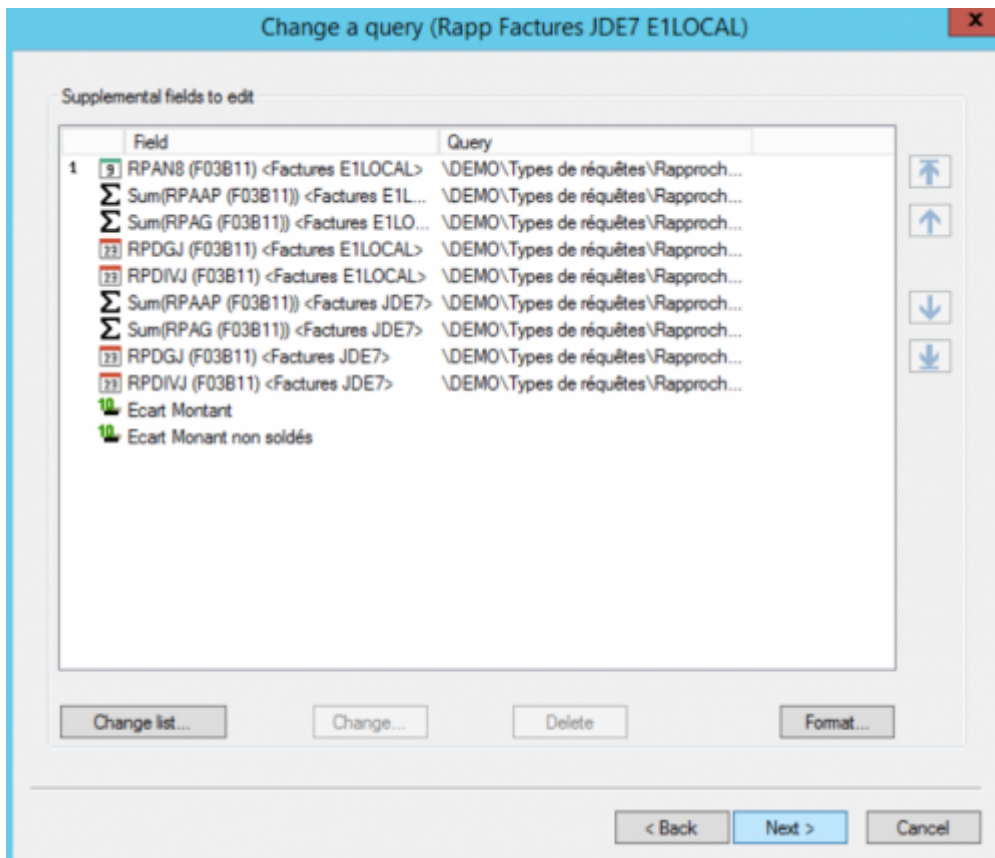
Change a query (Rapp Factures JDE7 E1LOCAL)

x

Supplemental fields to edit

| | Field | Query |
|---|---|---|
| 1 | RPAN8 (F03B11) <Factures E1LOCAL> | \DEMO\Types de requêtes\Rapproch... |
| | Sum(RPAAP (F03B11)) <Factures E1L... | \DEMO\Types de requêtes\Rapproch... |
| | Sum(RPAG (F03B11)) <Factures E1LO... | \DEMO\Types de requêtes\Rapproch... |
| | RPDGJ (F03B11) <Factures E1LOCAL> | \DEMO\Types de requêtes\Rapproch... |
| | RPDIVJ (F03B11) <Factures E1LOCAL> | \DEMO\Types de requêtes\Rapproch... |
| | Sum(RPAAP (F03B11)) <Factures JDE7> | \DEMO\Types de requêtes\Rapproch... |
| | Sum(RPAG (F03B11)) <Factures JDE7> | \DEMO\Types de requêtes\Rapproch... |
| | RPDGJ (F03B11) <Factures JDE7> | \DEMO\Types de requêtes\Rapproch... |
| | RPDIVJ (F03B11) <Factures JDE7> | \DEMO\Types de requêtes\Rapproch... |
| | Ecart Montant | |
| | Ecart Monant non soldés | |

Change list...

Change...

Delete

Format...

< Back

Next >

Cancel